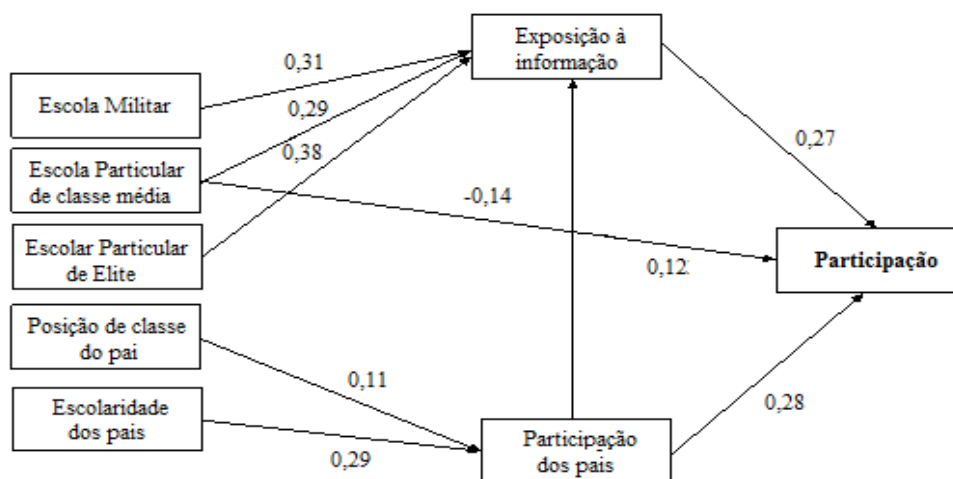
Exposição à informação

0,31

Escola Militar

0,29

Escola Particular de classe média

0,38

-0,14

0,27

Escolar Particular de Elite

0,12

Participação

Posição de classe do pai

0,11

Escolaridade dos pais

0,28

0,29

Participação dos pais